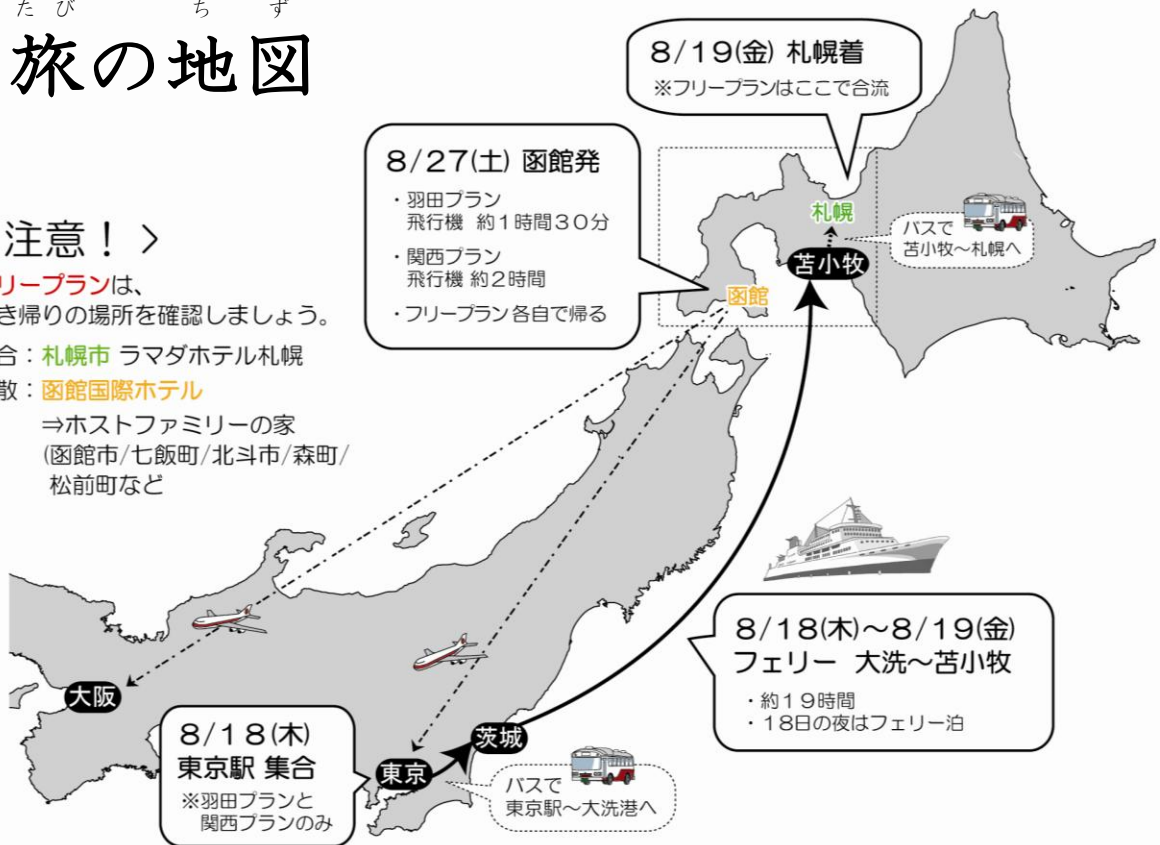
たび　ちず
旅の地図

注意！＞
リープランは、
き帰りの場所を確認しましょう。
合：札幌市 ラマダホテル札幌
散：函館国際ホテル
⇒ホストファミリーの家
(函館市/七飯町/北斗市/森町/
松前町など

8/19(金) 札幌着
※フリープランはここで合流

8/27(土) 函館発
・羽田プラン
飛行機 約1時間30分
・関西プラン
飛行機 約2時間
・フリープラン 各自で帰る

札幌
苫小牧
函館

バスで
苫小牧～札幌へ

8/18(木)～8/19(金)
フェリー 大洗～苫小牧
・約19時間
・18日の夜はフェリー泊

大阪

8/18(木)
東京駅 集合
※羽田プランと
関西プランのみ

東京
茨城

バスで
東京駅～大洗港へ